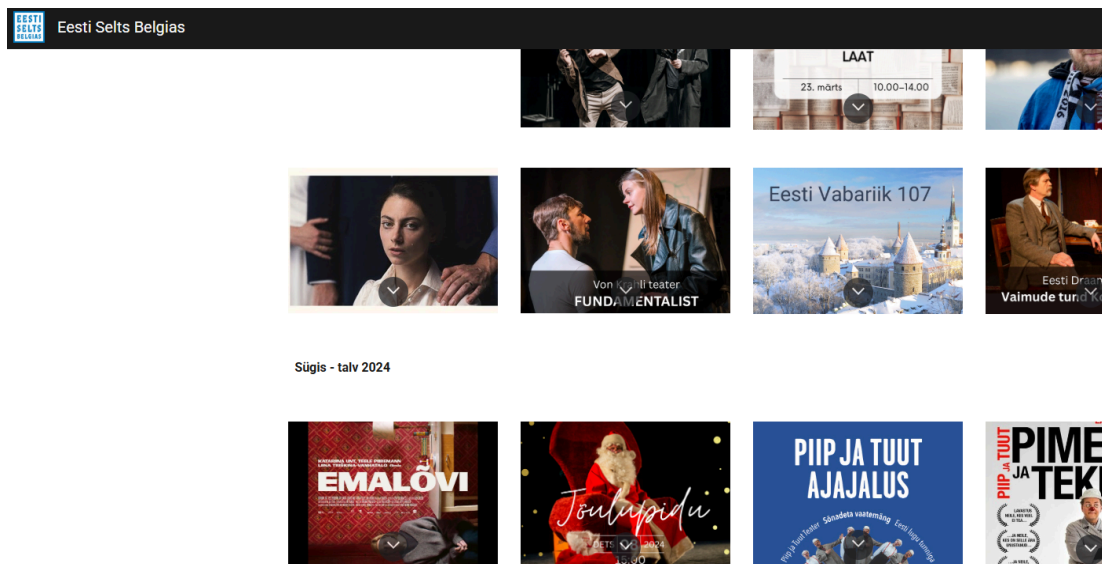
EESTI SELTS BELGIAS

Eesti Selts Belgias

LAAT

23. märts 10.00–14.00

Von K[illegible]ll teater
FUNDAMENTALIST

Eesti Vabariik 107

Eesti Draa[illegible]
Vaimude tun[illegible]

Sügis - talv 2024

EMALÕVI

Jõulupidu
DETS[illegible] 2024
15.00

PIIP JA TUUT
AJAJALUS
Piip ja Tuut Teater Sõnadeta vaatemäng Eesti lugu tumma

PIIP JA TUUT
PIME
JA
TEK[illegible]